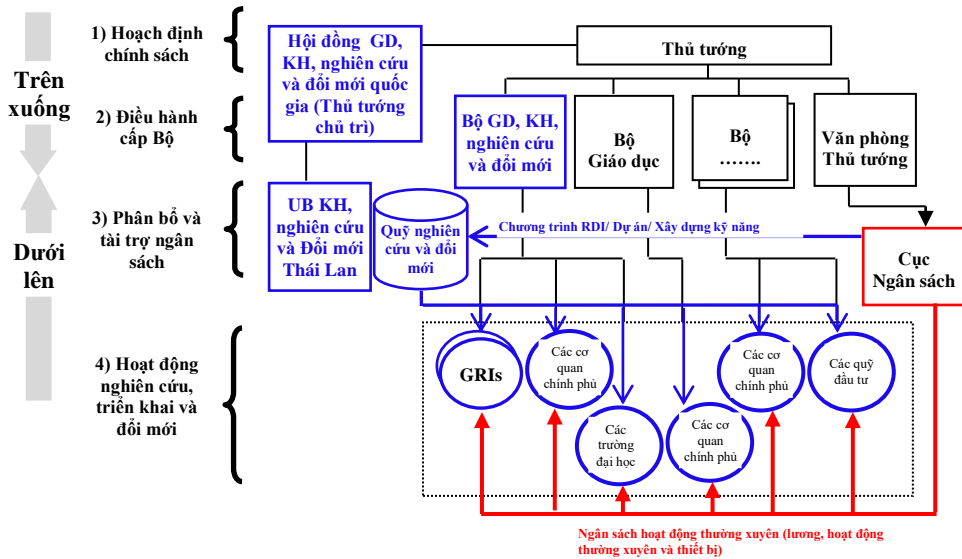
Trên xuống

Dưới lên

1) Hoạch định chính sách

2) Điều hành cấp Bộ

3) Phân bổ và tài trợ ngân sách

4) Hoạt động nghiên cứu, triển khai và đổi mới

Hội đồng GD, KH, nghiên cứu và đổi mới quốc gia (Thủ tướng chủ trì)

Thủ tướng

Bộ GD, KH, nghiên cứu và đổi mới

Bộ Giáo dục

Bộ …….

Văn phòng Thủ tướng

UB KH, nghiên cứu và Đổi mới Thái Lan

Quỹ nghiên cứu và đổi mới

Chương trình RDI/ Dự án/ Xây dựng kỹ năng

Cục Ngân sách

GRIs

Các cơ quan chính phủ

Các trường đại học

Các cơ quan chính phủ

Các cơ quan chính phủ

Các quỹ đầu tư

Ngân sách hoạt động thường xuyên (lương, hoạt động thường xuyên và thiết bị)